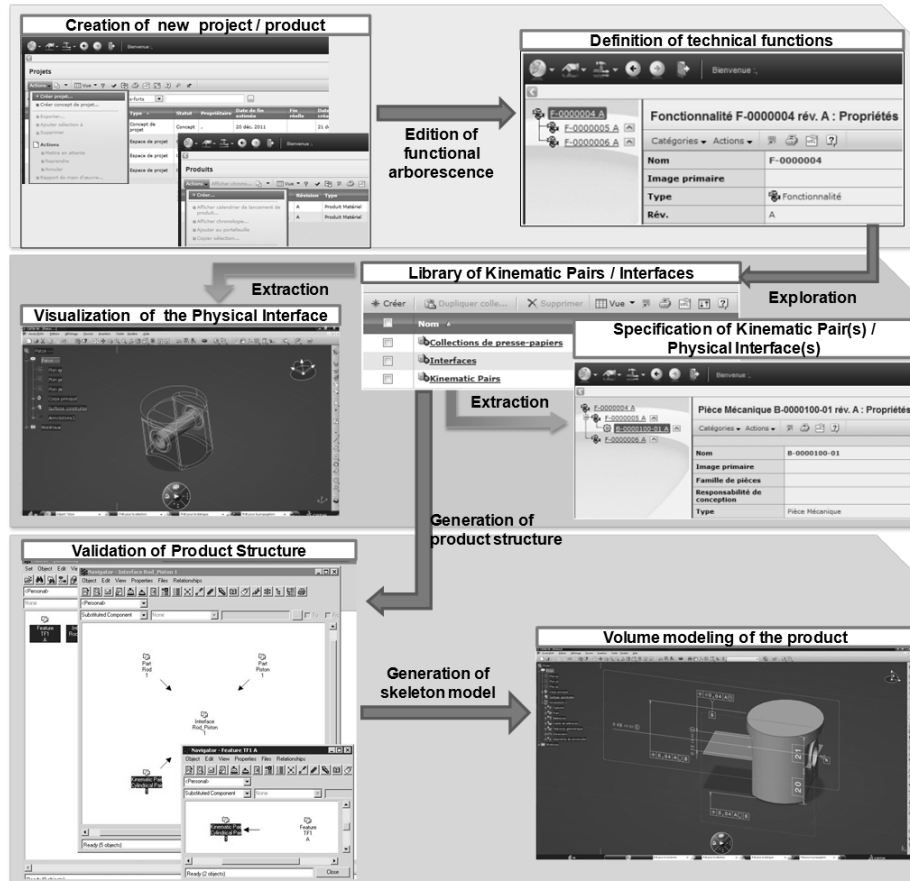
Creation of new project / product

Bienvenue

Projets

Actions

+ Créer projet...

Créer concept de projet...

Exporter...

Ajouter sélection à

Supprimer

Actions

Mettre en attente

Reprendre

Annuler

Rapport de main d'œuvre...

Type

Statut

Propriétaire

Date de fin estimée

Fin réelle

Concept de projet

Concept

20 déc. 2011

Espace de projet

Espace de projet

Espace de projet

Produits

Actions

+ Créer...

Afficher calendrier de lancement de produit...

Afficher chronologie...

Ajouter au portefeuille

Copier sélection...

Révision

Type

A

Produit Matériel

A

Produit Matériel

Edition of functional arborescence

Definition of technical functions

Bienvenue ,

F-0000004 A

F-0000005 A

F-0000006 A

Fonctionnalité F-0000004 rév. A : Propriétés

Catégories ▾ Actions ▾

| Nom | F-0000004 |
|---|---|
| Image primaire | |
| Type | Fonctionnalité |
| Rév. | A |

Extraction

Library of Kinematic Pairs / Interfaces

+ Créer

Dupliquer colle...

Supprimer

Vue ▾

Nom

Collections de presse-papiers

Interfaces

Kinematic Pairs

Exploration

Visualization of the Physical Interface

Specification of Kinematic Pair(s) / Physical Interface(s)

Extraction

Bienvenue ,

F-0000004 A

F-0000005 A

B-0000100-01 A

F-0000006 A

Pièce Mécanique B-0000100-01 rév. A : Propriétés

Catégories ▾ Actions ▾

| Nom | B-0000100-01 |
|---|---|
| Image primaire | |
| Famille de pièces | |
| Responsabilité de conception | |
| Type | Pièce Mécanique |

Generation of product structure

Validation of Product Structure

Navigator - Interface Rod_Piston 1

Object Edit View Properties Files Relationships

<Personal>

Substituted Component

None

Feature TF1 A

Part Rod 1

Part Piston 1

Interface Rod_Piston 1

Kinematic Pair Cylindrical Pair

Navigator - Feature TF1 A

Object Edit View Properties Files Relationships

<Personal>

Substituted Component

None

Kinematic Pair Cylindrical Pair

Feature TF1 A

Ready (5 objects)

Ready (2 objects)

Close

Generation of skeleton model

Volume modeling of the product